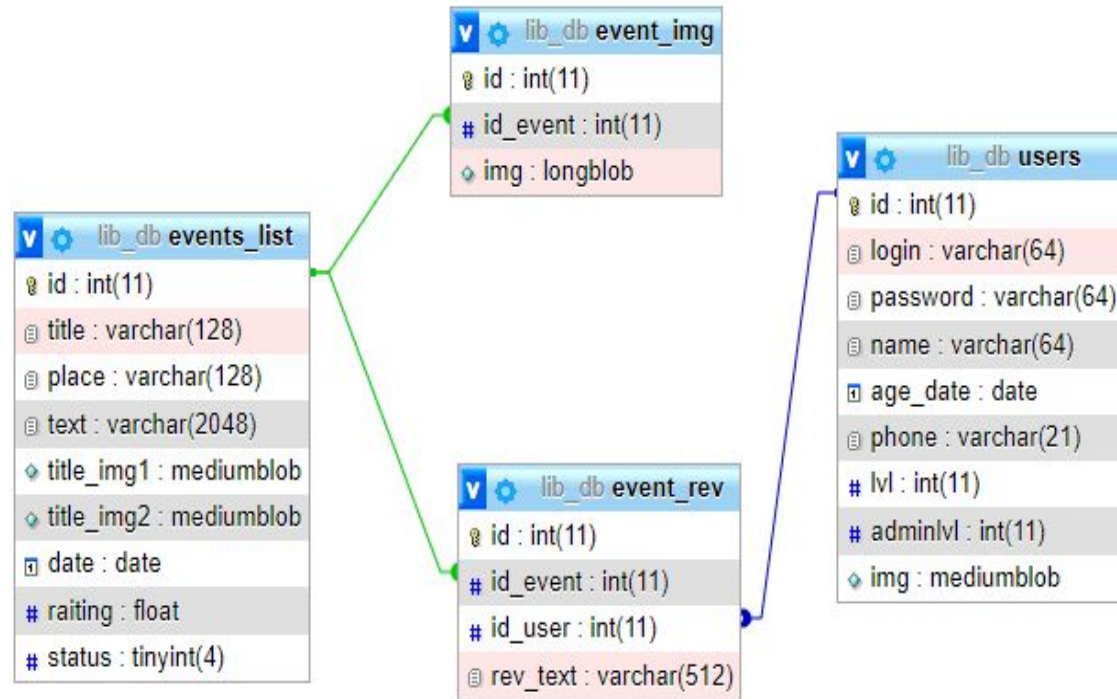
lib_db event_img
id : int(11)
# id_event : int(11)
img : longblob

lib_db events_list
id : int(11)
title : varchar(128)
place : varchar(128)
text : varchar(2048)
title_img1 : mediumblob
title_img2 : mediumblob
date : date
# raiting : float
# status : tinyint(4)

lib_db event_rev
id : int(11)
# id_event : int(11)
# id_user : int(11)
rev_text : varchar(512)

lib_db users
id : int(11)
login : varchar(64)
password : varchar(64)
name : varchar(64)
age_date : date
phone : varchar(21)
# lvl : int(11)
# adminlvl : int(11)
img : mediumblob